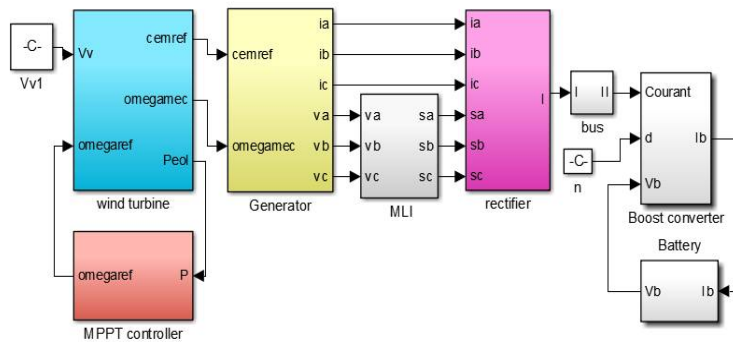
-C-
Vv1
Vv
omegaref
cemref
omegamec
Peol
wind turbine
omegaref
P
MPPT controller
cemref
omegamec
ia
ib
ic
va
vb
vc
Generator
va
vb
vc
sa
sb
sc
MLI
ia
ib
ic
sa
sb
sc
I
rectifier
I
II
bus
-C-
n
Courant
d
Vb
Ib
Boost converter
Battery
Vb
Ib